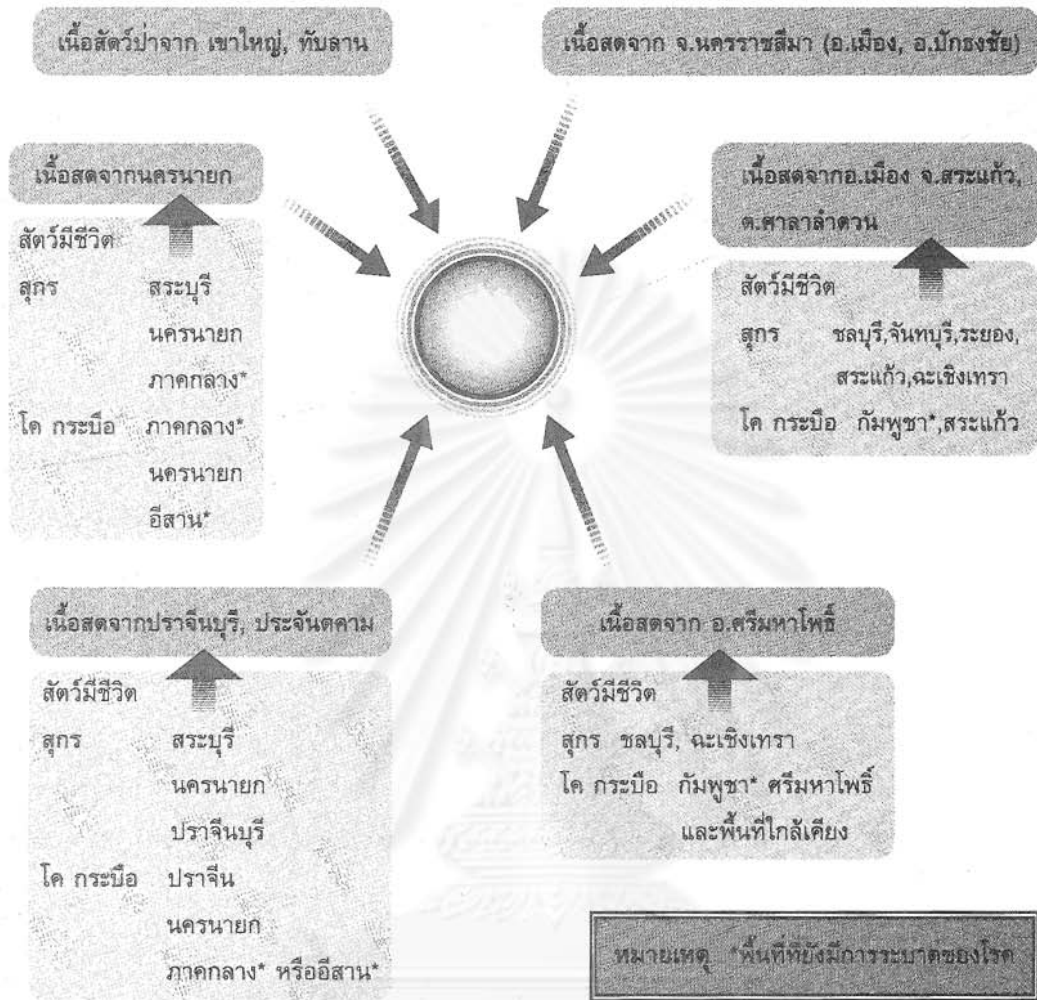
เนื้อสัตว์ป่าจาก เขาใหญ่, ทับลาน

เนื้อสดจาก จ.นครราชสีมา (อ.เมือง, อ.ปักธงชัย)

เนื้อสดจากนครนายก

สัตว์มีชีวิต
สุกร สระบุรี นครนายก ภาคกลาง*
โค กระบือ ภาคกลาง* นครนายก อีสาน*

เนื้อสดจากอ.เมือง จ.สระแก้ว, ต.ศาลาลำดวน

สัตว์มีชีวิต
สุกร ชลบุรี,จันทบุรี,ระยอง, สระแก้ว,ฉะเชิงเทรา
โค กระบือ กัมพูชา*,สระแก้ว

เนื้อสดจากปราจีนบุรี, ประจันตคาม

สัตว์มีชีวิต
สุกร สระบุรี นครนายก ปราจีนบุรี
โค กระบือ ปราจีน นครนายก ภาคกลาง* หรืออีสาน*

เนื้อสดจาก อ.ศรีมหาโพธิ์

สัตว์มีชีวิต
สุกร ชลบุรี, ฉะเชิงเทรา
โค กระบือ กัมพูชา* ศรีมหาโพธิ์ และพื้นที่ใกล้เคียง

หมายเหตุ *พื้นที่ที่ยังมีการระบาดของโรค